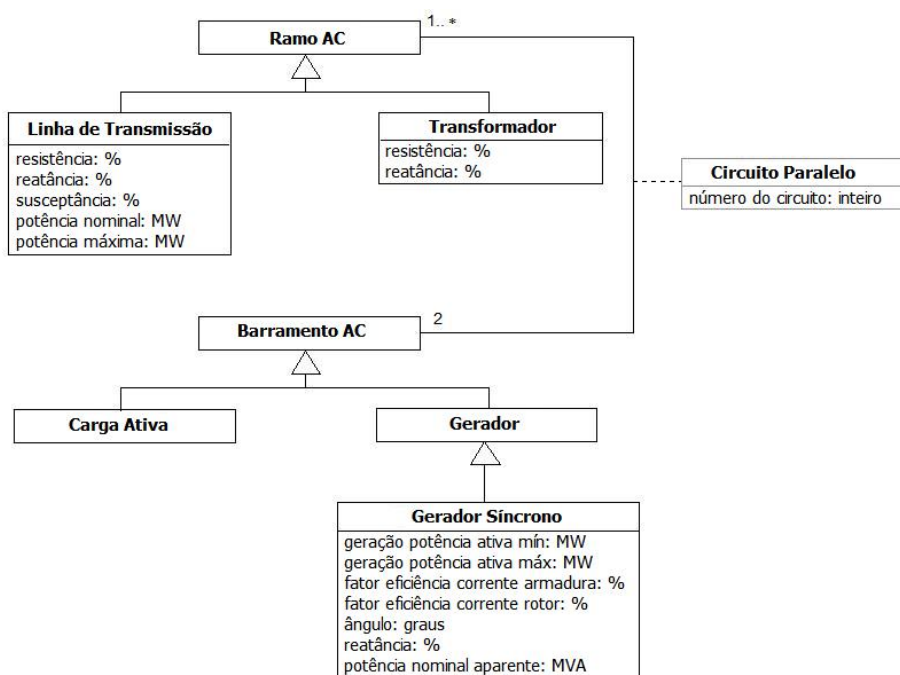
Ramo AC

1..*

Linha de Transmissão
resistência: %
reatância: %
susceptância: %
potência nominal: MW
potência máxima: MW

Transformador
resistência: %
reatância: %

Circuito Paralelo
número do circuito: inteiro

Barramento AC

2

Carga Ativa

Gerador

Gerador Síncrono
geração potência ativa mín: MW
geração potência ativa máx: MW
fator eficiência corrente armadura: %
fator eficiência corrente rotor: %
ângulo: graus
reatância: %
potência nominal aparente: MVA